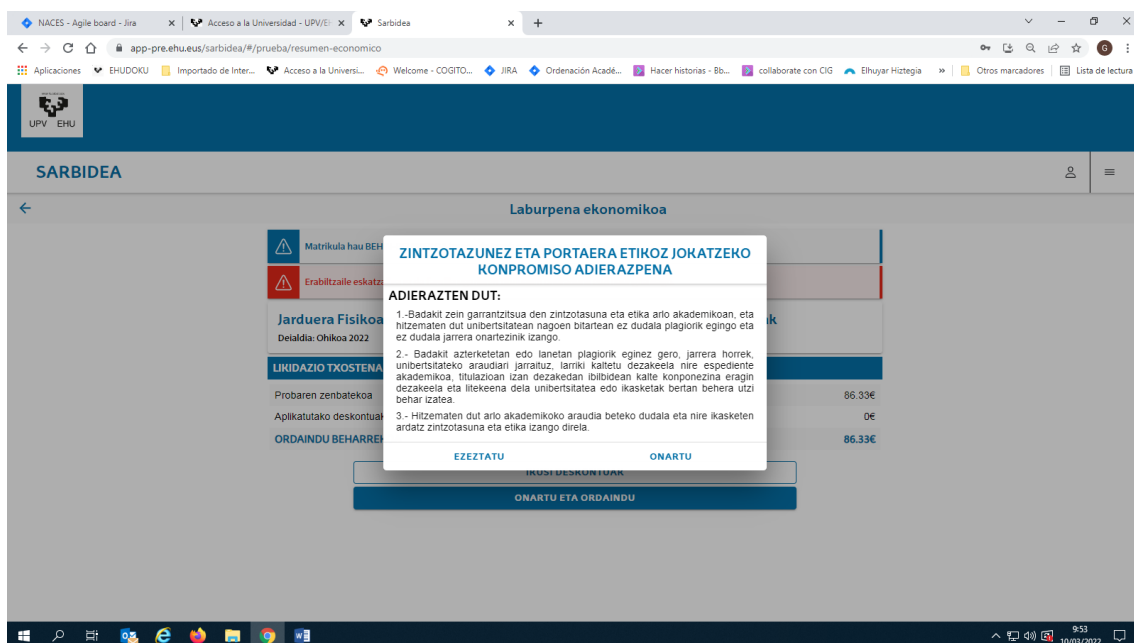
NACES - Agile board - Jira | Acceso a la Universidad - UPV/EHU | Sarbidea | +

app-pre.ehu.eus/sarbidea/#/prueba/resumen-economico

Aplicaciones | EHUDOKU | Importado de Inter... | Acceso a la Universi... | Welcome - COGITO... | JIRA | Ordenación Acadé... | Hacer historias - Bb... | collaborate con CIG | Elhuyar Hiztegia | » | Otros marcadores | Lista de lectura

UPV EHU

SARBIDEA

Laburpena ekonomikoa

Matrikula hau BEH

Erabiltzaile eskatz

Jarduera Fisikoa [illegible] ik
Deialdia: Ohikoa 2022

LIKIDAZIO TXOSTENA

Probaren zenbatekoa 86.33€

Aplikatutako deskontua 0€

ORDAINDU BEHARREK 86.33€

IKUSI DESKONTUAK

ONARTU ETA ORDAINDU

ZINTZOTASUNEZ ETA PORTAERA ETIKOZ JOKATZEKO KONPROMISO ADIERAZPENA

ADIERAZTEN DUT:

1.-Badakit zein garrantzitsua den zintzotasuna eta etika arlo akademikoan, eta hitzematen dut unibertsitatean nagoen bitartean ez dudala plagiorik egingo eta ez dudala jarrera onartezinik izango.

2.- Badakit azterketetan edo lanetan plagiorik eginez gero, jarrera horrek, unibertsitateko araudiari jarraituz, larriki kaltetu dezakeela nire espediente akademikoa, titulazioan izan dezakedan ibilbidean kalte konponezina eragin dezakeela eta litekeena dela unibertsitatea edo ikasketak bertan behera utzi behar izatea.

3.- Hitzematen dut arlo akademikoko araudia beteko dudala eta nire ikasketen ardatz zintzotasuna eta etika izango direla.

EZEZTATU

ONARTU

9:53
10/03/2022